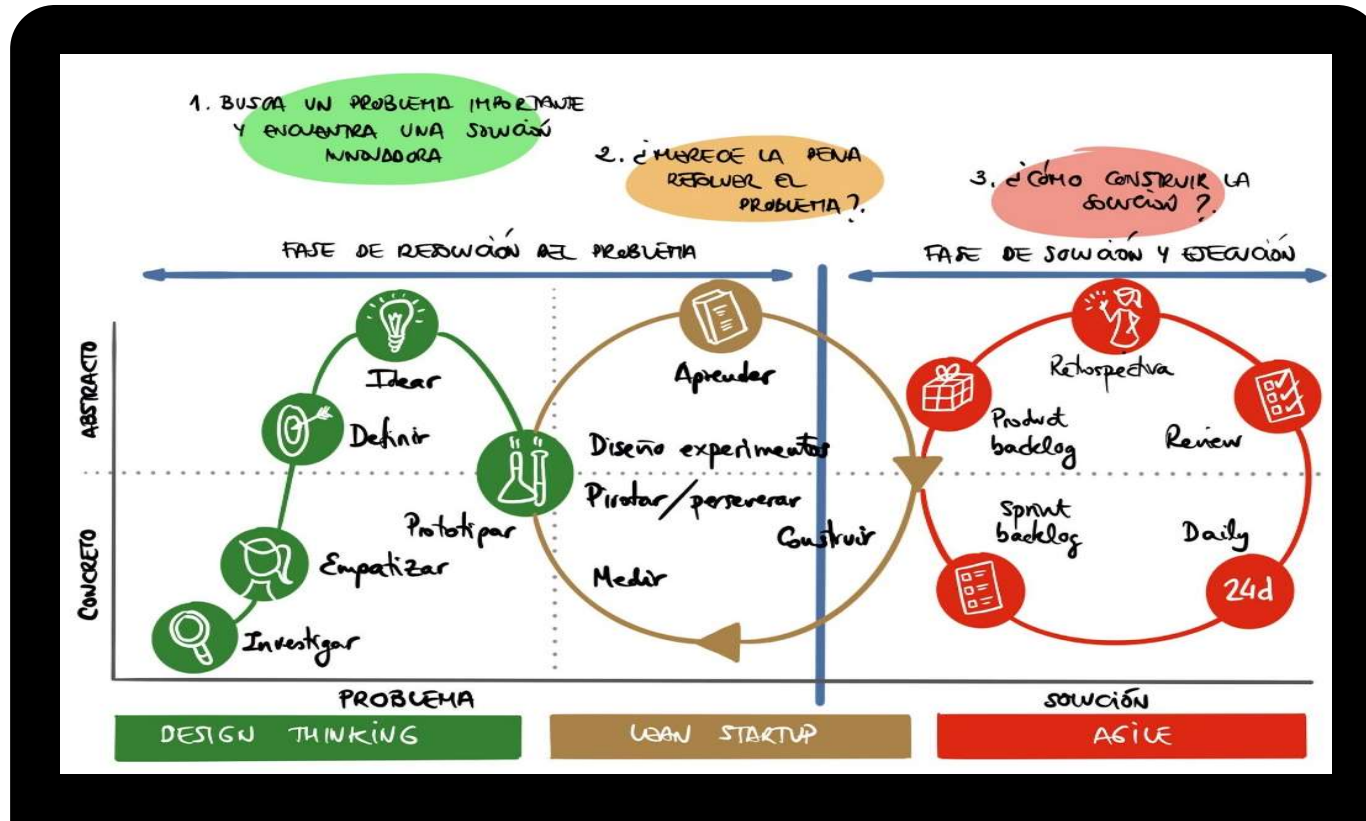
1. BUSCA UN PROBLEMA IMPORTANTE Y ENCUENTRA UNA SOLUCIÓN INNOVADORA

2. ¿MERECE LA PENA RESOLVER EL PROBLEMA?

3. ¿CÓMO CONSTRUIR LA SOLUCIÓN?

FASE DE RESOLUCIÓN DEL PROBLEMA

FASE DE SOLUCIÓN Y EJECUCIÓN

ABSTRACTO

CONCRETO

Idear

Definir

Prototipar

Empatizar

Investigar

Aprender

Diseño experimentos

Pivotar/perseverar

Construir

Medir

Retrospectiva

Product backlog

Review

Sprint backlog

Daily

24d

PROBLEMA

SOLUCIÓN

DESIGN THINKING

LEAN STARTUP

AGILE